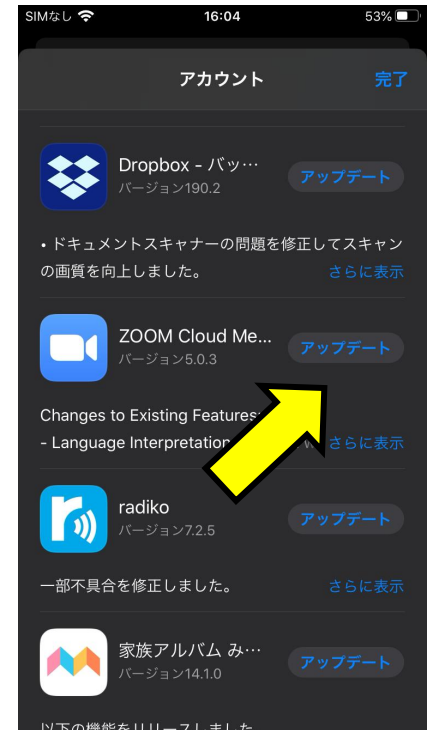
SIMなし 16:04 53%

アカウント 完了

Dropbox - バッ…
バージョン190.2
アップデート

• ドキュメントスキャナーの問題を修正してスキャンの画質を向上しました。
さらに表示

ZOOM Cloud Me...
バージョン5.0.3
アップデート

Changes to Existing Features:
- Language Interpretation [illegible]
さらに表示

radiko
バージョン7.2.5
アップデート

一部不具合を修正しました。
さらに表示

家族アルバム み…
バージョン14.1.0
アップデート

以下の機能をリリースしました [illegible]